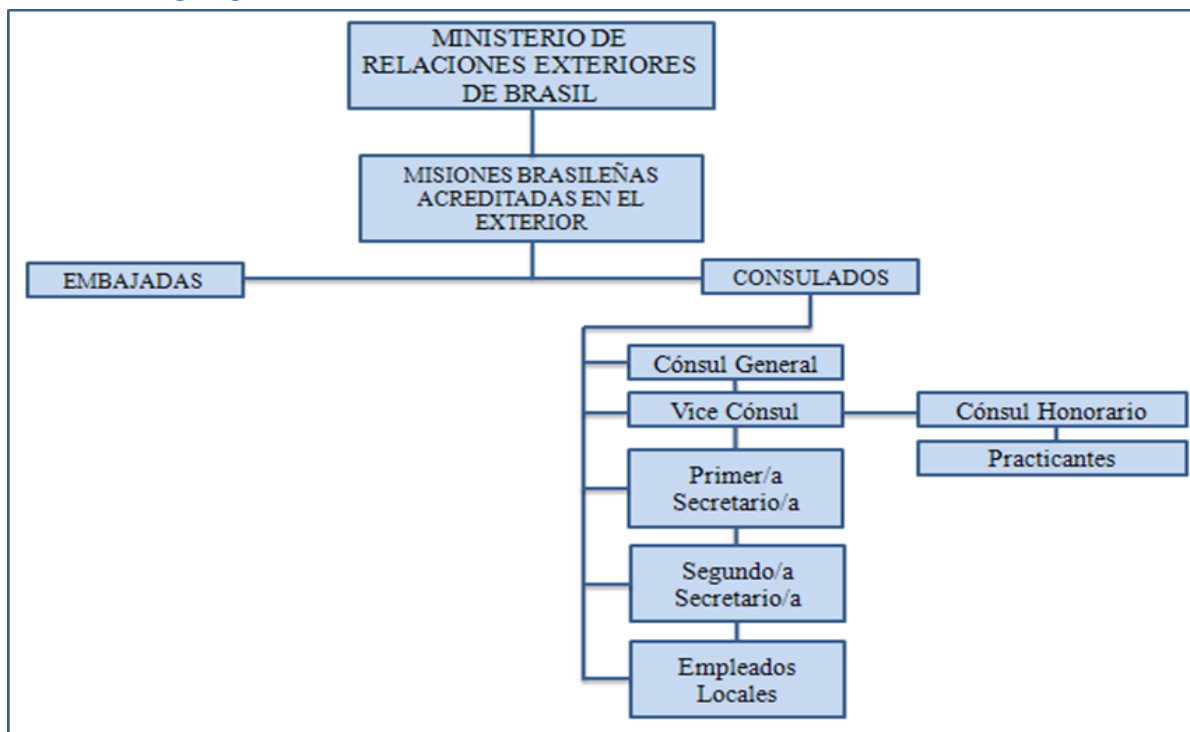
MINISTERIO DE RELACIONES EXTERIORES DE BRASIL

MISIONES BRASILEÑAS ACREDITADAS EN EL EXTERIOR

EMBAJADAS

CONSULADOS

Cónsul General

Vice Cónsul

Cónsul Honorario

Practicantes

Primer/a Secretario/a

Segundo/a Secretario/a

Empleados Locales